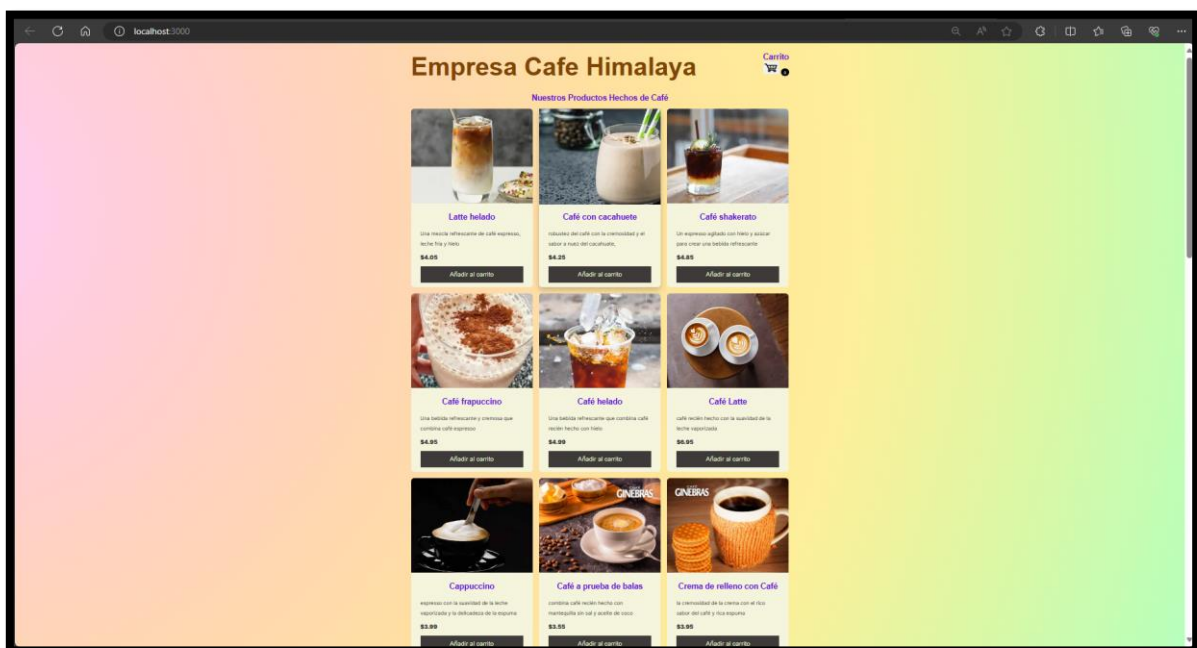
localhost:3000

Empresa Cafe Himalaya

Carrito
0

Nuestros Productos Hechos de Café

Latte helado
Una mezcla refrescante de café espresso, leche fría y hielo
$4.05
Añadir al carrito

Café con cacahuete
robusteз del café con la cremosidad y el sabor a nuez del cacahuete,
$4.25
Añadir al carrito

Café shakerato
Un espresso agitado con hielo y azúcar para crear una bebida refrescante
$4.85
Añadir al carrito

Café frapuccino
Una bebida refrescante y cremosa que combina café espresso
$4.95
Añadir al carrito

Café helado
Una bebida refrescante que combina café recién hecho con hielo
$4.99
Añadir al carrito

Café Latte
café recién hecho con la suavidad de la leche vaporizada
$6.95
Añadir al carrito

Cappuccino
espresso con la suavidad de la leche vaporizada y la delicadeza de la espuma
$3.99
Añadir al carrito

Café a prueba de balas
combina café recién hecho con mantequilla sin sal y aceite de coco
$3.55
Añadir al carrito

Crema de relleno con Café
la cremosidad de la crema con el rico sabor del café y rica espuma
$3.95
Añadir al carrito

GINEBRAS
GINEBRAS